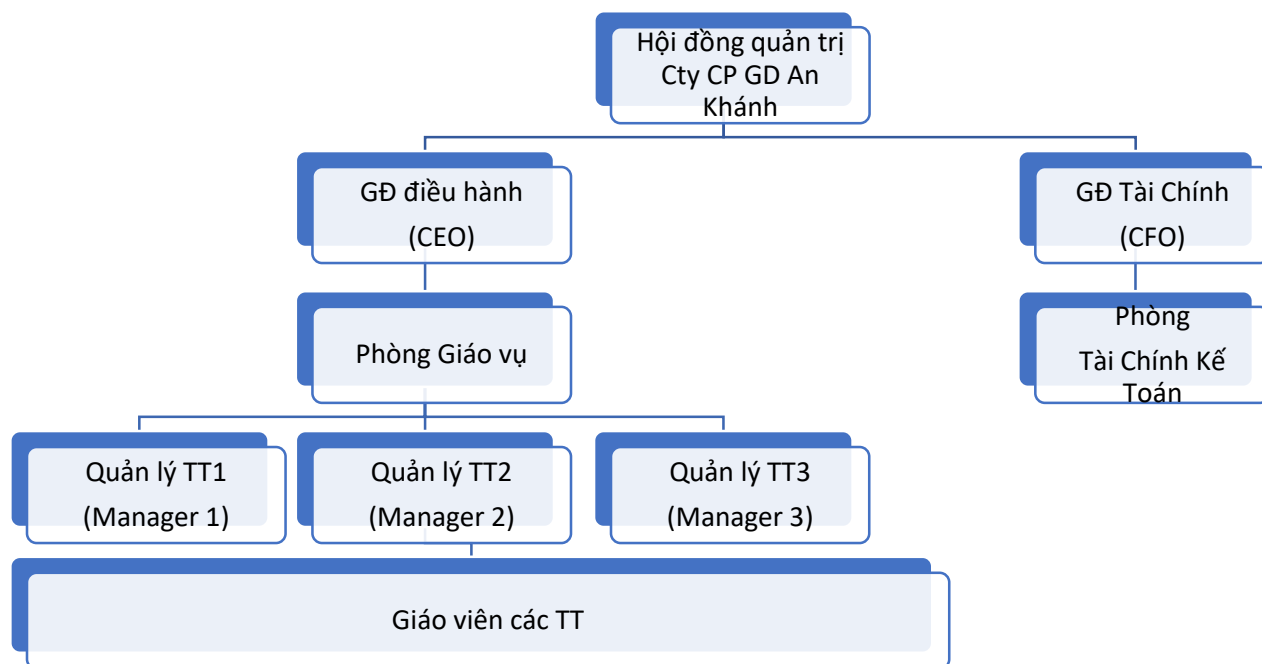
Hội đồng quản trị Cty CP GD An Khánh

GĐ điều hành (CEO)

GĐ Tài Chính (CFO)

Phòng Giáo vụ

Phòng Tài Chính Kế Toán

Quản lý TT1 (Manager 1)

Quản lý TT2 (Manager 2)

Quản lý TT3 (Manager 3)

Giáo viên các TT